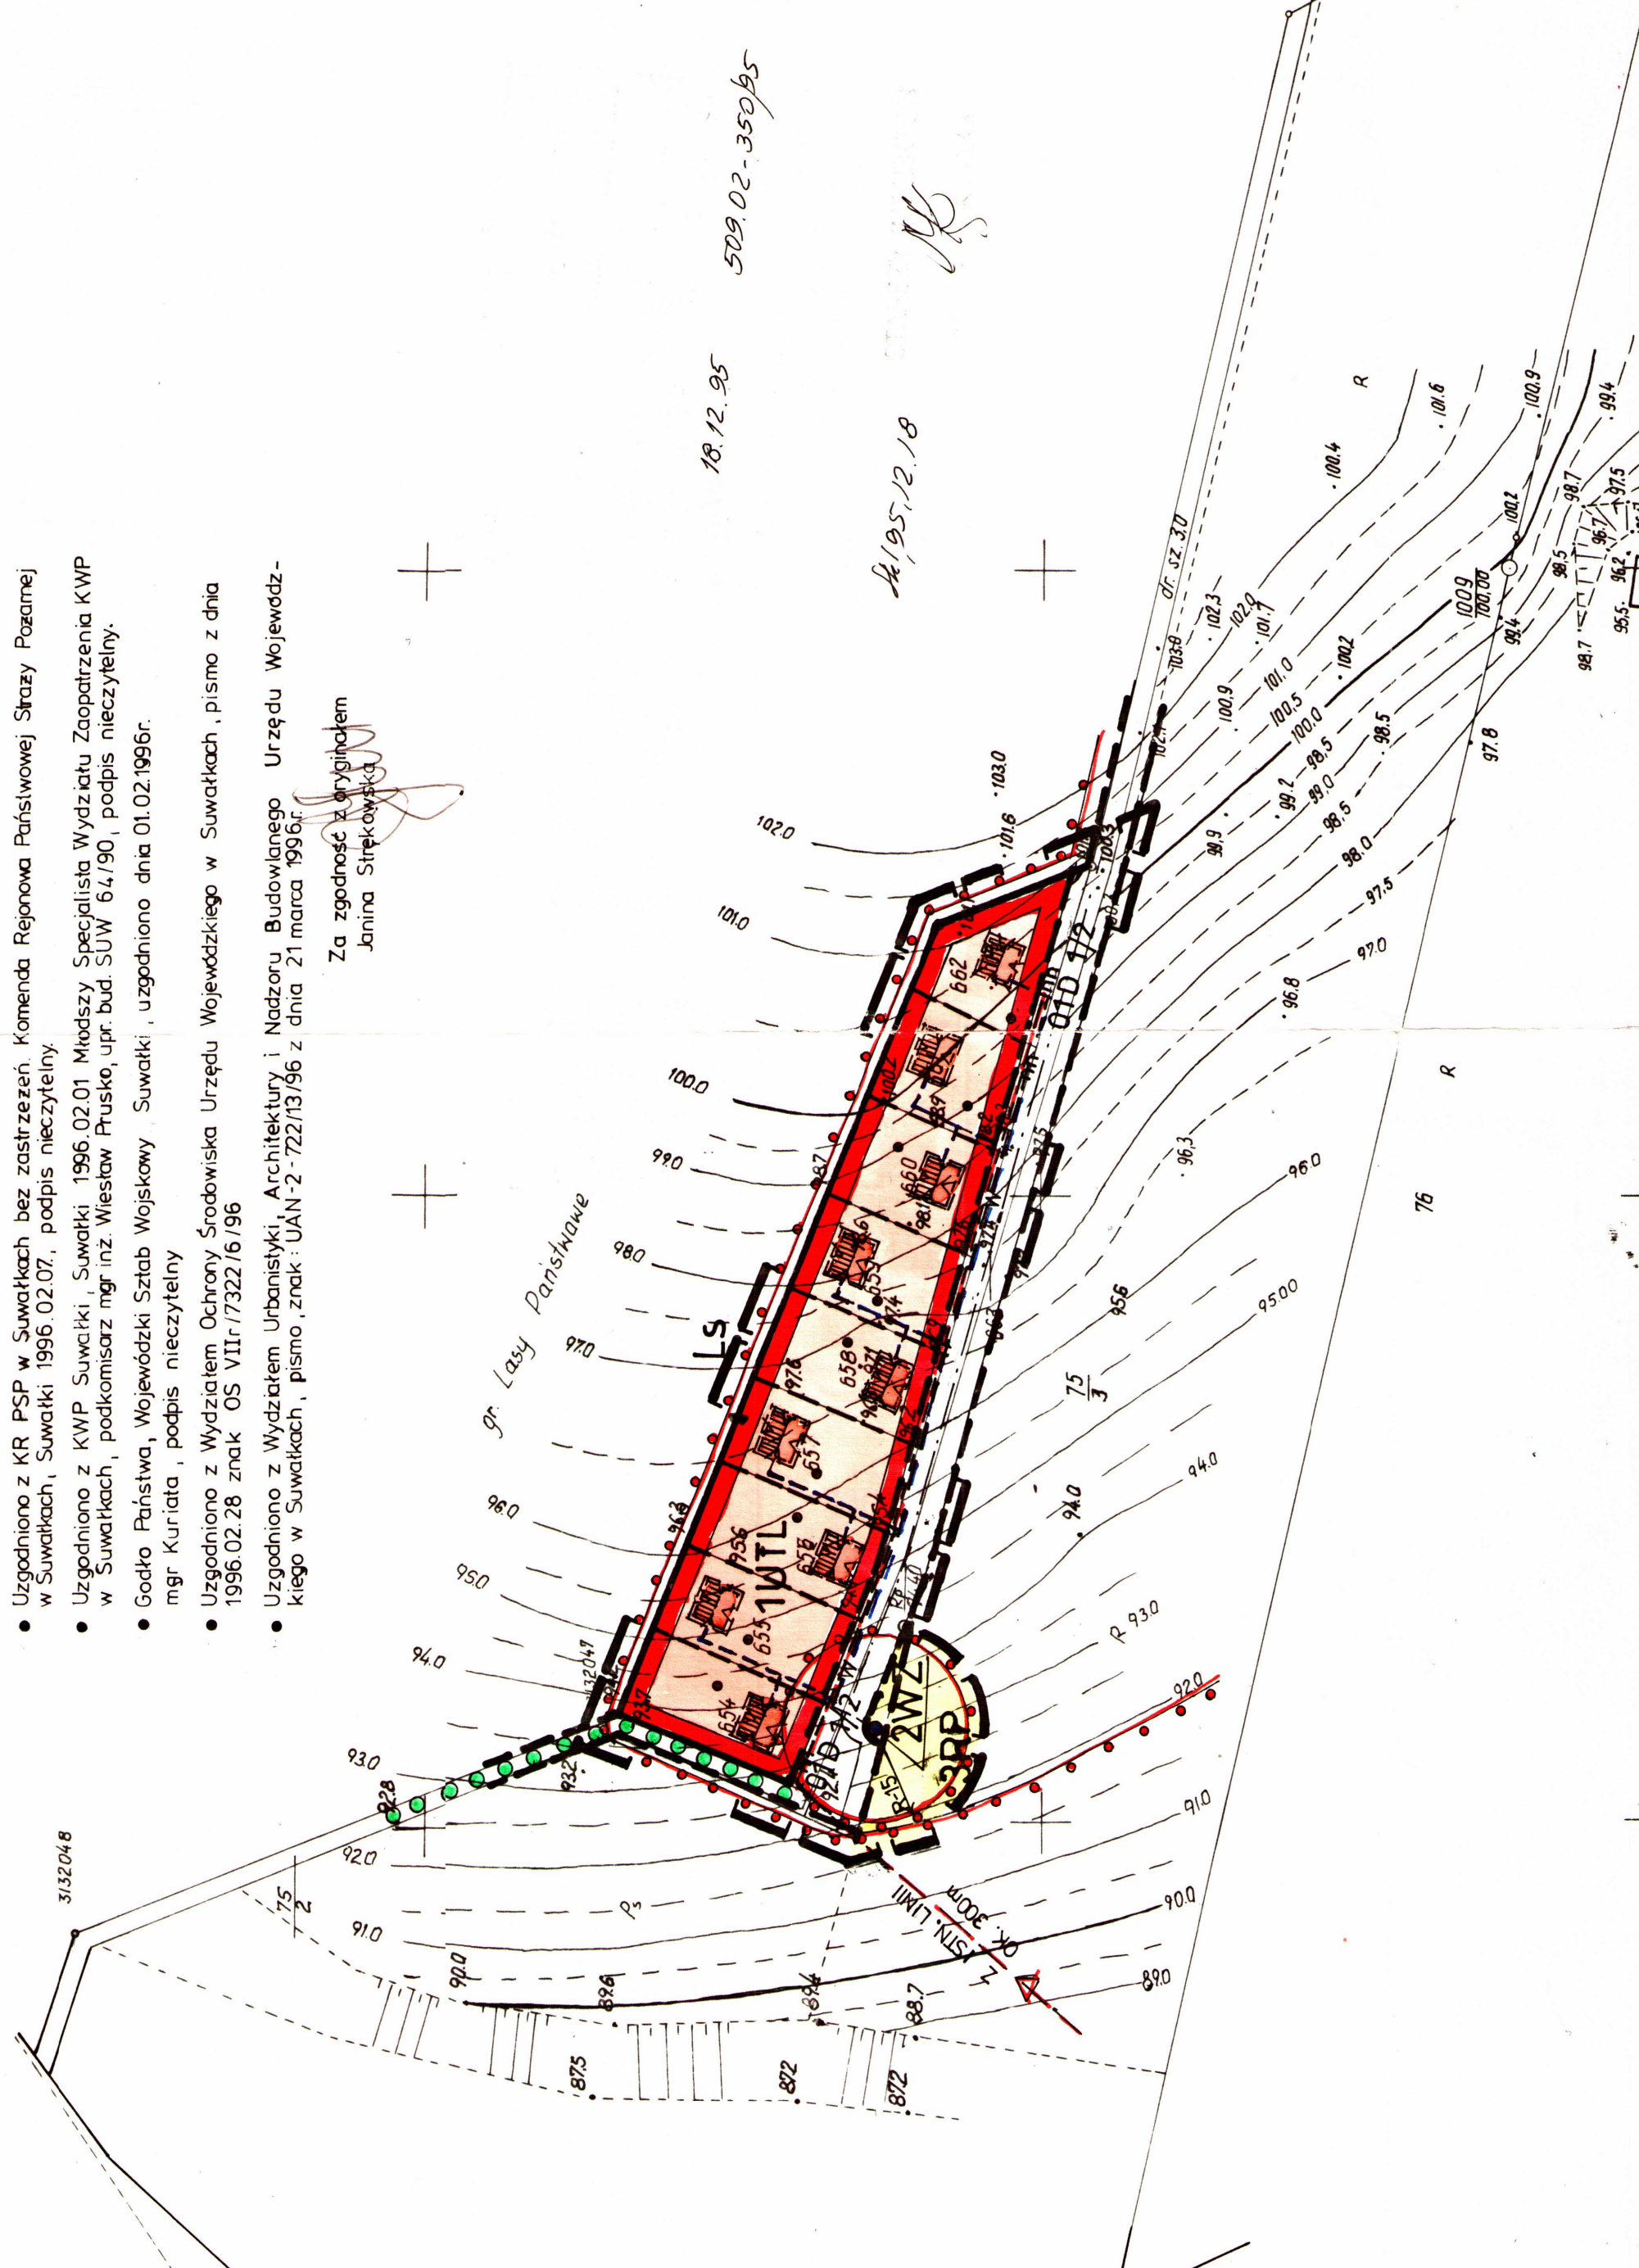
• Uzgodniono z KR PSP w Suwałkach bez zastrzeżeń. Komenda Rejonowa Państwowej Straży Pożarnej w Suwałkach, Suwałki 1996.02.07., podpis nieczytelny.

• Uzgodniono z KWP Suwałki, Suwałki 1996.02.01 Młodszy Specjalista Wydziału Zaopatrzenia KWP w Suwałkach, podkomisarz mgr inż. Wiesław Prusko, upr. bud. SUW 64/90, podpis nieczytelny.

• Godło Państwa, Wojewódzki Sztab Wojskowy Suwałki, uzgodniono dnia 01.02.1996r. mgr Kuriata, podpis nieczytelny

• Uzgodniono z Wydziałem Ochrony Środowiska Urzędu Wojewódzkiego w Suwałkach, pismo z dnia 1996.02.28 znak OS VIIr/7322/6/96

• Uzgodniono z Wydziałem Urbanistyki, Architektury i Nadzoru Budowlanego Urzędu Wojewódzkiego w Suwałkach, pismo, znak: UAN-2-722/13/96 z dnia 21 marca 1996r.

Za zgodność z oryginałem
Janina Strękowska

18.12.95

509.02-350/95

Sk/95.12.18

gr. Lasy Państwowe

LS

1UTL

2WZ

3PP

01D 1/2

01D 1/2

7.5/3

7.5/2

76

R

P3

R 93.0

R=15

ISTN. LINII OK. 300m

dr. sz. 3.0

3132048

3132047

102.0 101.0 100.0 99.0 98.0 97.0 96.0 95.0 94.0 93.0 92.0 91.0 90.0 89.0

103.0 101.6 103.9 102.3 102.0 101.7 101.0 100.9 100.5 100.2 100.0 99.9 99.2 99.0 98.5 98.5 98.0 97.5 97.0 96.8 96.3 96.0 95.6 95.00 94.0 94.0 100.4 101.6 100.9 99.4 100.2 98.7 97.5 98.5 96.7 96.2 95.5 98.7 99.4 100.9 100.00 97.8 98.5

654 655 656 657 658 659 660 661 662

95.6 97.6 96.2 92.8 93.2 92.4 89.6 89.4 88.7 87.5 87.2 87.2 90.0